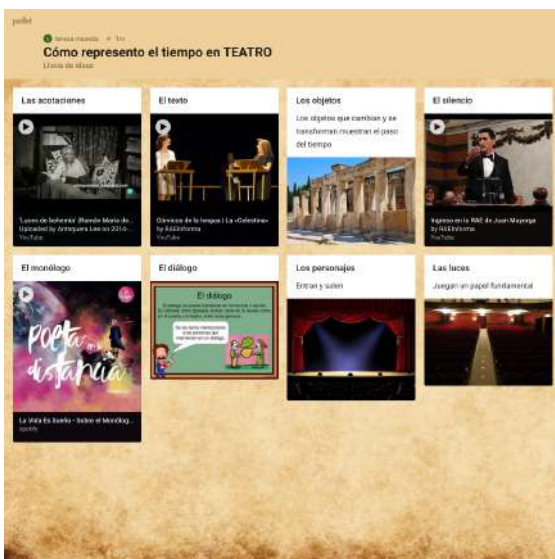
padlet

teresa moreda • 1m

Cómo represento el tiempo en TEATRO

Lluvia de ideas

Las acotaciones

"Luces de bohemia" (Ramón María de... Uploaded by Antequera Lee on 2016... YouTube

El texto

Clásicos de la lengua | La «Celestina» by RAEinforma YouTube

Los objetos

Los objetos que cambian y se transforman muestran el paso del tiempo

El silencio

Ingreso en la RAE de Juan Mayorga by RAEinforma YouTube

El monólogo

Poeta a distancia

La Vida Es Sueño - Sobre el Monólog... spotify

El diálogo

El diálogo

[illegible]

Los personajes

Entran y salen

Las luces

Juegan un papel fundamental